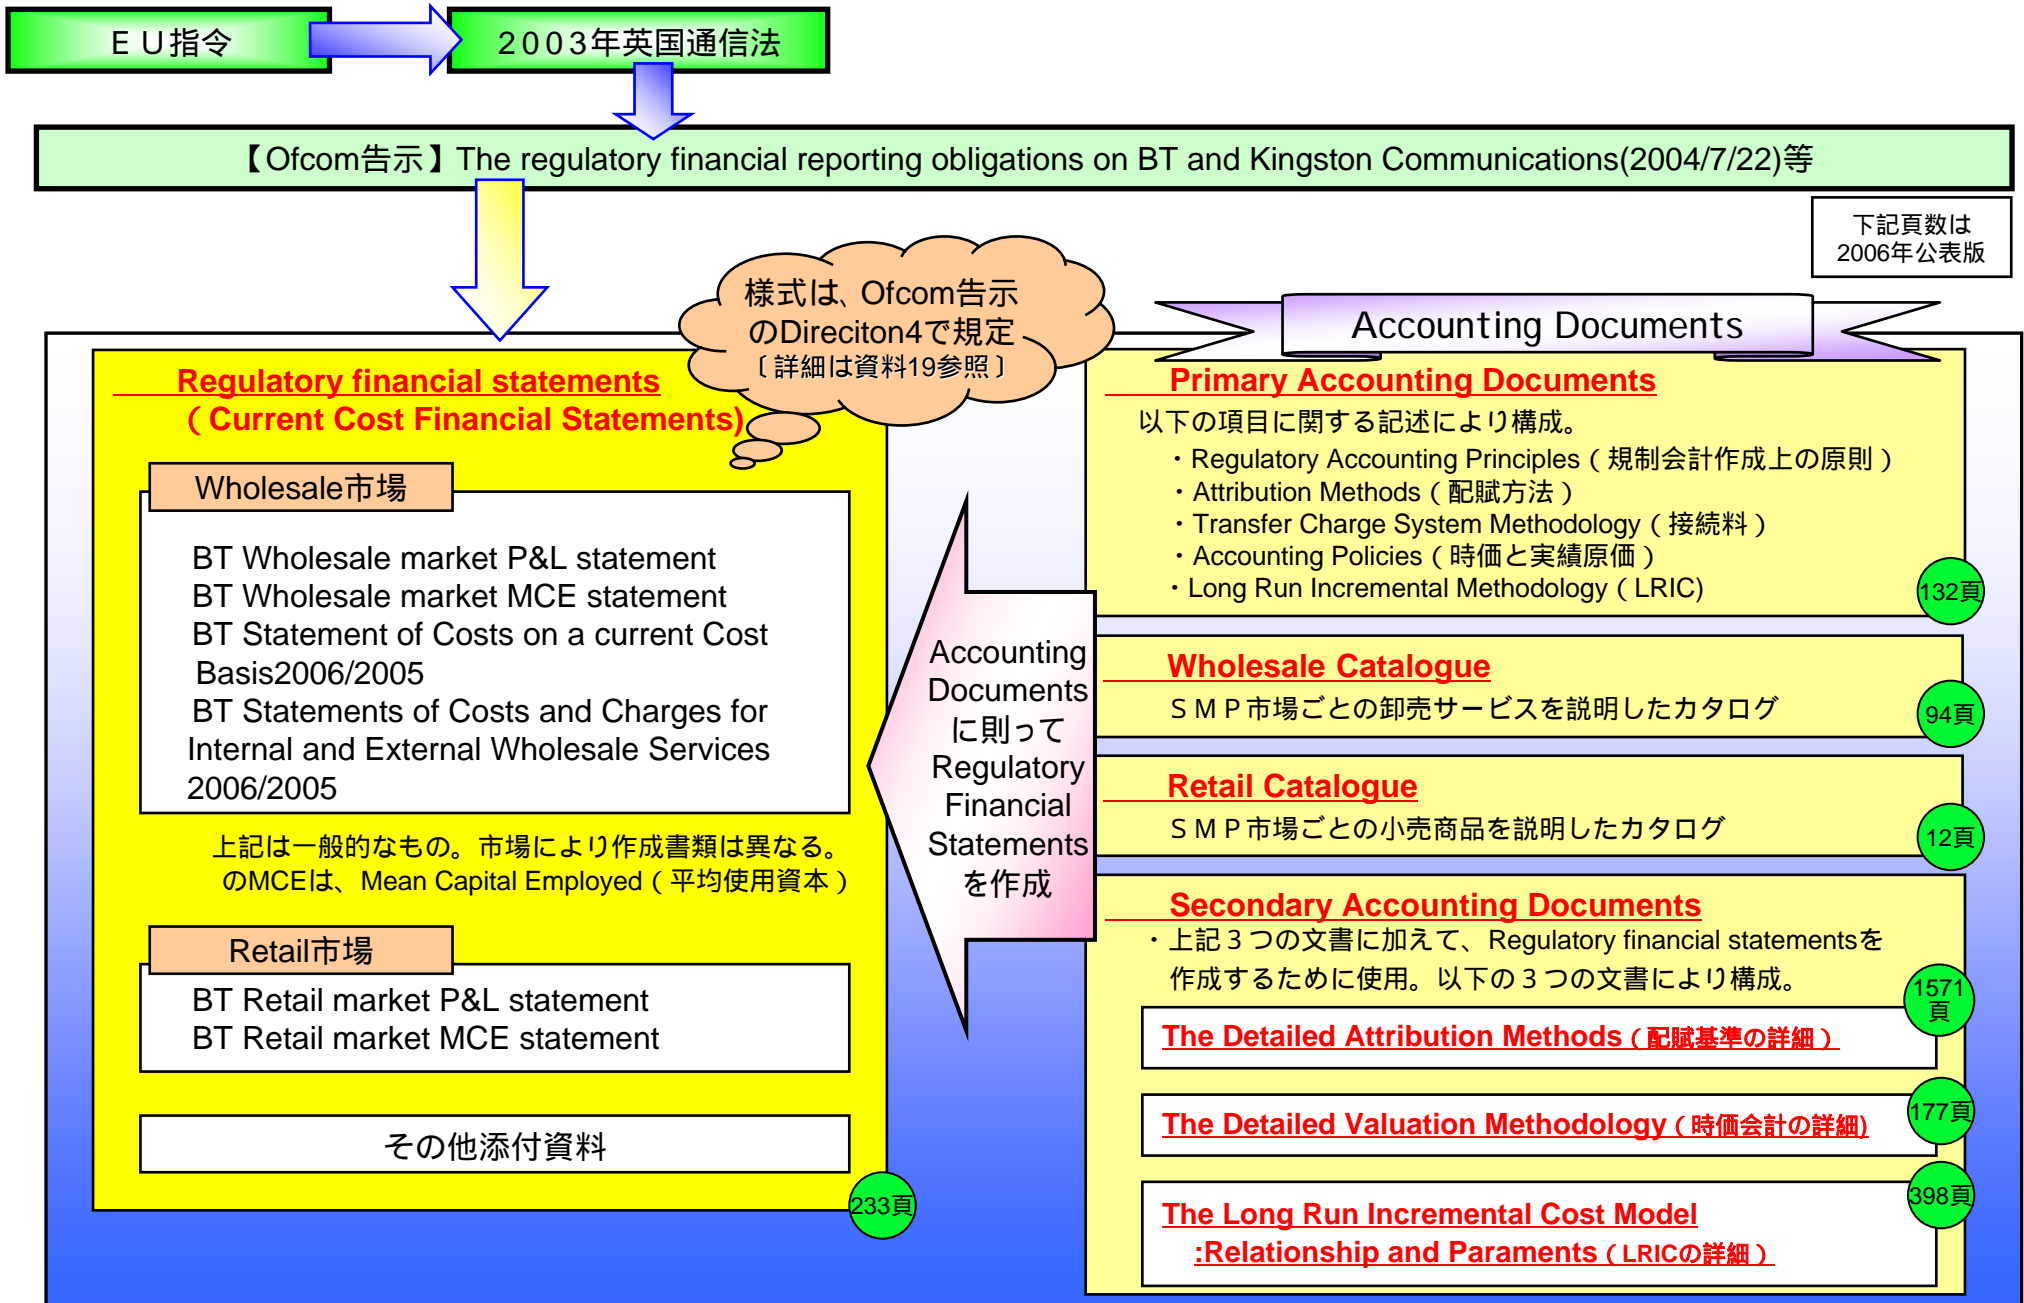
ＥＵ指令

２００３年英国通信法

【Ofcom告示】The regulatory financial reporting obligations on BT and Kingston Communications(2004/7/22)等

下記頁数は
2006年公表版

様式は、Ofcom告示のDireciton4で規定
〔詳細は資料19参照〕

Accounting Documents

Regulatory financial statements
（Current Cost Financial Statements)

Wholesale市場

BT Wholesale market P&L statement
BT Wholesale market MCE statement
BT Statement of Costs on a current Cost Basis2006/2005
BT Statements of Costs and Charges for Internal and External Wholesale Services 2006/2005

上記は一般的なもの。市場により作成書類は異なる。
のMCEは、Mean Capital Employed（平均使用資本）

Retail市場

BT Retail market P&L statement
BT Retail market MCE statement

その他添付資料

233頁

Accounting Documents に則って Regulatory Financial Statements を作成

Primary Accounting Documents
以下の項目に関する記述により構成。
・Regulatory Accounting Principles（規制会計作成上の原則）
・Attribution Methods（配賦方法）
・Transfer Charge System Methodology（接続料）
・Accounting Policies（時価と実績原価）
・Long Run Incremental Methodology（LRIC)

132頁

Wholesale Catalogue
ＳＭＰ市場ごとの卸売サービスを説明したカタログ

94頁

Retail Catalogue
ＳＭＰ市場ごとの小売商品を説明したカタログ

12頁

Secondary Accounting Documents
・上記３つの文書に加えて、Regulatory financial statementsを作成するために使用。以下の３つの文書により構成。

1571頁

The Detailed Attribution Methods（配賦基準の詳細）

177頁

The Detailed Valuation Methodology（時価会計の詳細)

398頁

The Long Run Incremental Cost Model
:Relationship and Paraments（LRICの詳細）